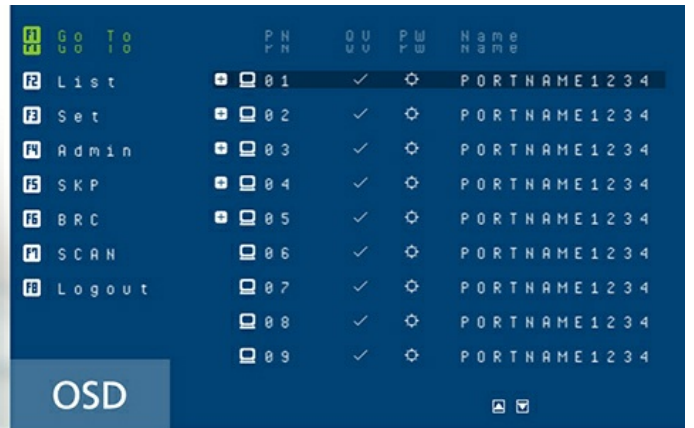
F1 Go To
F2 List
F3 Set
F4 Admin
F5 SKP
F6 BRC
F7 SCAN
F8 Logout

| PN | QV | PW | Name |
|---|---|---|---|
| 01 | ✓ | ☼ | PORTNAME1234 |
| 02 | ✓ | ☼ | PORTNAME1234 |
| 03 | ✓ | ☼ | PORTNAME1234 |
| 04 | ✓ | ☼ | PORTNAME1234 |
| 05 | ✓ | ☼ | PORTNAME1234 |
| 06 | ✓ | ☼ | PORTNAME1234 |
| 07 | ✓ | ☼ | PORTNAME1234 |
| 08 | ✓ | ☼ | PORTNAME1234 |
| 09 | ✓ | ☼ | PORTNAME1234 |

OSD